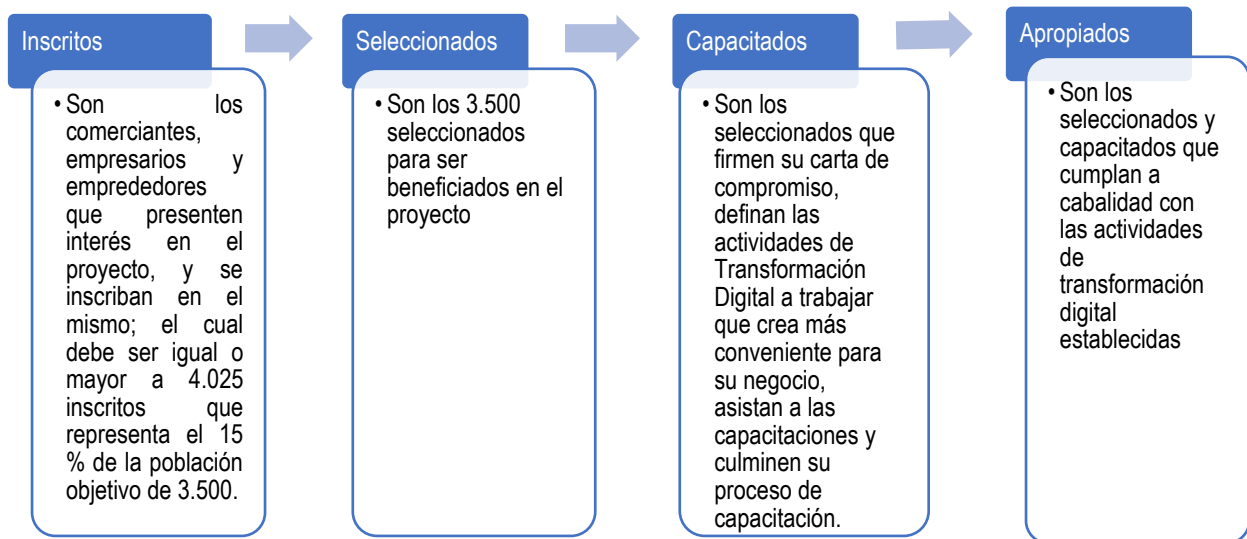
Inscritos

• Son los comerciantes, empresarios y emprededores que presenten interés en el proyecto, y se inscriban en el mismo; el cual debe ser igual o mayor a 4.025 inscritos que representa el 15 % de la población objetivo de 3.500.

Seleccionados

• Son los 3.500 seleccionados para ser beneficiados en el proyecto

Capacitados

• Son los seleccionados que firmen su carta de compromiso, definan las actividades de Transformación Digital a trabajar que crea más conveniente para su negocio, asistan a las capacitaciones y culminen su proceso de capacitación.

Apropiados

• Son los seleccionados y capacitados que cumplan a cabalidad con las actividades de transformación digital establecidas